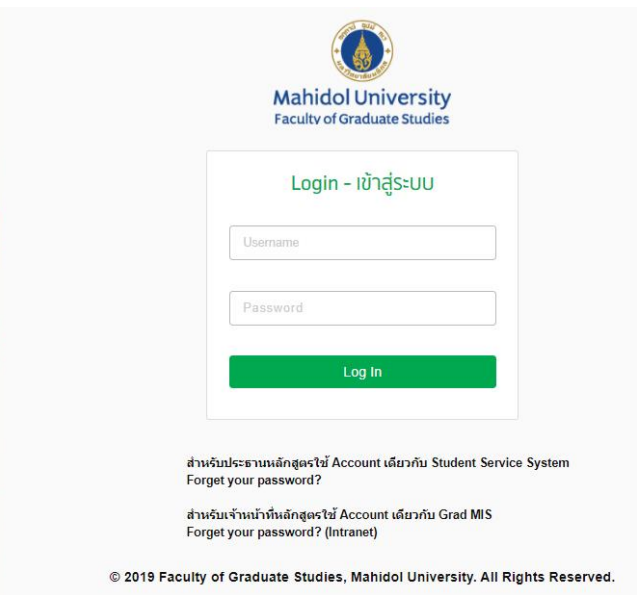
Mahidol University
Faculty of Graduate Studies

Login - เข้าสู่ระบบ

Username

Password

Log In

สำหรับประธานหลักสูตรใช้ Account เดียวกับ Student Service System
Forget your password?

สำหรับเจ้าหน้าที่หลักสูตรใช้ Account เดียวกับ Grad MIS
Forget your password? (Intranet)

© 2019 Faculty of Graduate Studies, Mahidol University. All Rights Reserved.